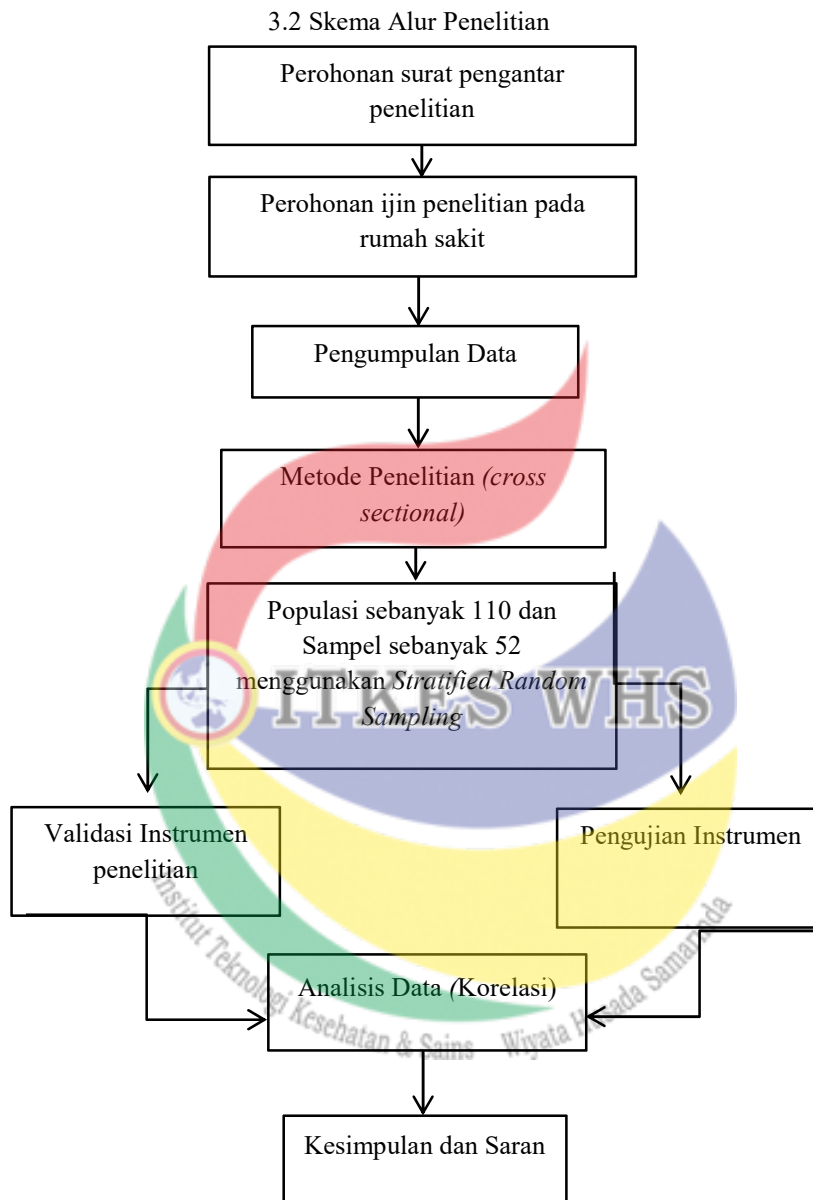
3.2 Skema Alur Penelitian

Perohonan surat pengantar penelitian

Perohonan ijin penelitian pada rumah sakit

Pengumpulan Data

Metode Penelitian *(cross sectional)*

Populasi sebanyak 110 dan Sampel sebanyak 52 menggunakan *Stratified Random Sampling*

ITKES WHS

Validasi Instrumen penelitian

Pengujian Instrumen

Institut Teknologi Kesehatan & Sains Wiyata Husada Samarinda

Analisis Data *(*Korelasi)

Kesimpulan dan Saran